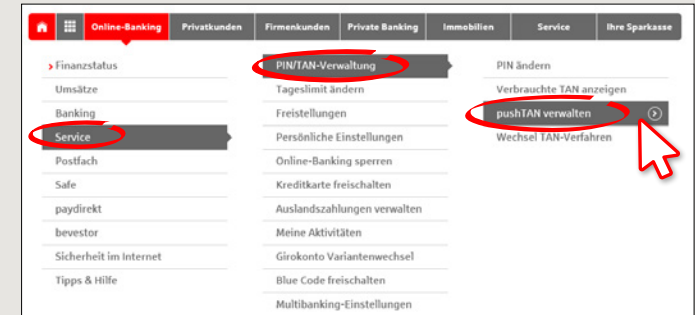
Online-Banking | Privatkunden | Firmenkunden | Private Banking | Immobilien | Service | Ihre Sparkasse

Finanzstatus
Umsätze
Banking
Service
Postfach
Safe
paydirekt
bevestor
Sicherheit im Internet
Tipps & Hilfe

PIN/TAN-Verwaltung
Tageslimit ändern
Freistellungen
Persönliche Einstellungen
Online-Banking sperren
Kreditkarte freischalten
Auslandszahlungen verwalten
Meine Aktivitäten
Girokonto Variantenwechsel
Blue Code freischalten
Multibanking-Einstellungen

PIN ändern
Verbrauchte TAN anzeigen
pushTAN verwalten
Wechsel TAN-Verfahren